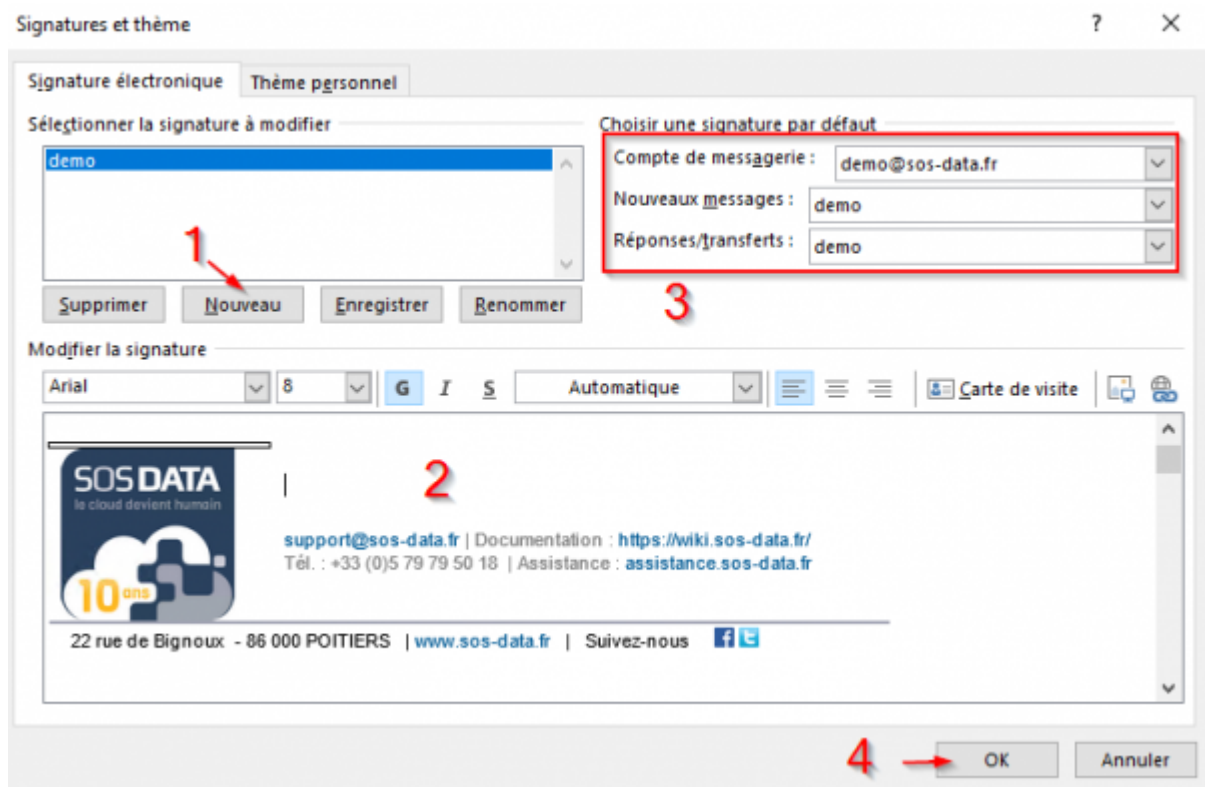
Signatures et thème

?

Signature électronique

Thème personnel

Sélectionner la signature à modifier

demo

1

Supprimer

Nouveau

Enregistrer

Renommer

Choisir une signature par défaut

Compte de messagerie :

demo@sos-data.fr

Nouveaux messages :

demo

Réponses/transferts :

demo

3

Modifier la signature

Arial

8

G

I

S

Automatique

Carte de visite

SOS DATA

le cloud devient humain

10 ans

2

support@sos-data.fr | Documentation : https://wiki.sos-data.fr/

Tél. : +33 (0)5 79 79 50 18 | Assistance : assistance.sos-data.fr

22 rue de Bignoux - 86 000 POITIERS | www.sos-data.fr | Suivez-nous

4

OK

Annuler